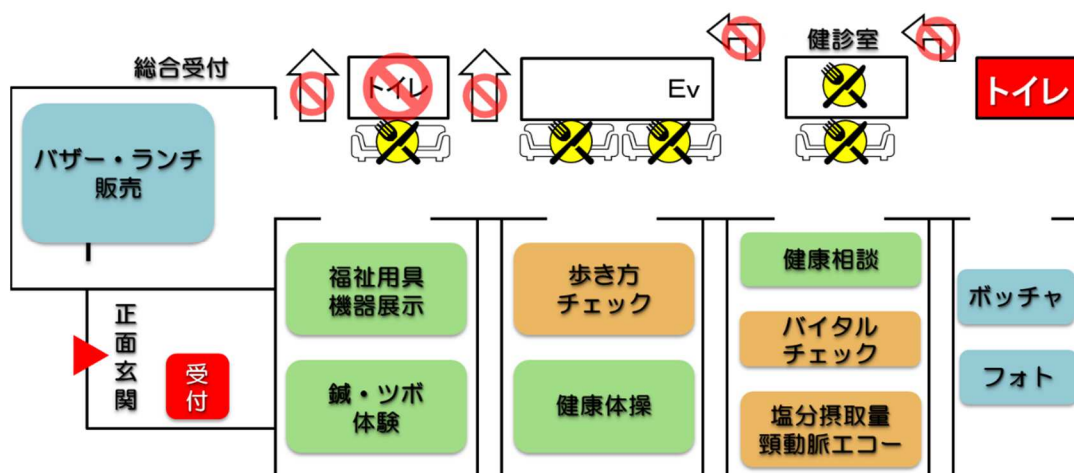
総合受付

トイレ

Ev

健診室

トイレ

バザー・ランチ販売

正面玄関

受付

福祉用具機器展示

鍼・ツボ体験

歩き方チェック

健康体操

健康相談

バイタルチェック

塩分摂取量頸動脈エコー

ボッチャ

フォト